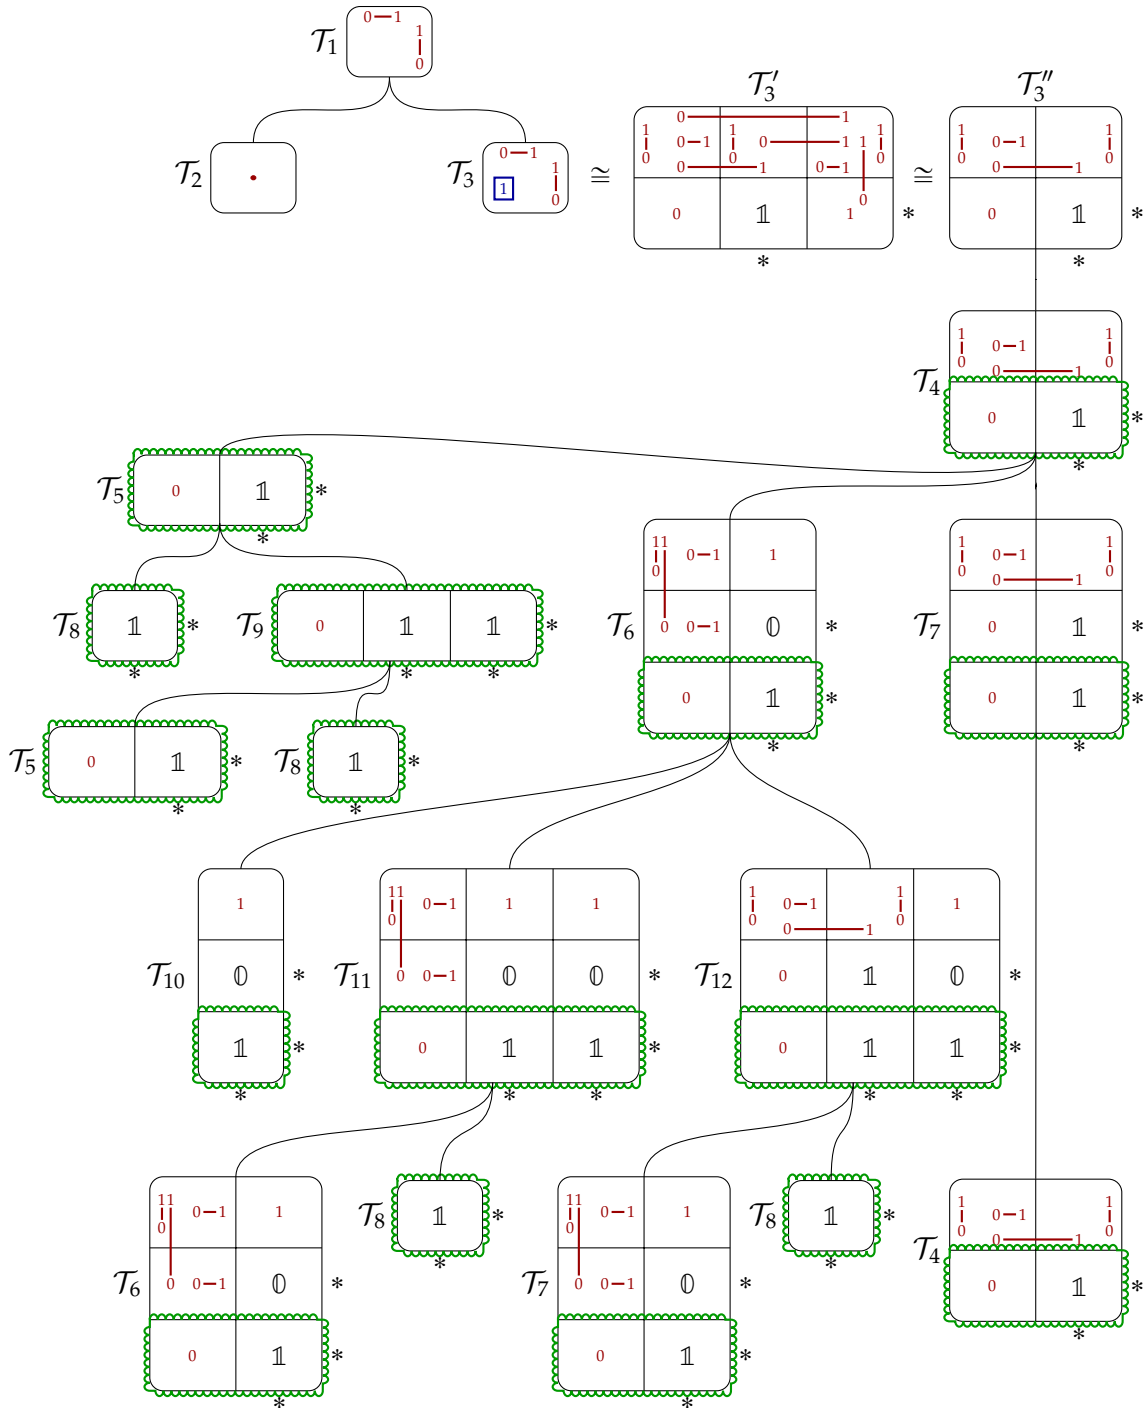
$\mathcal{T}_1$ 0—1 1 0

$\mathcal{T}_2$

$\mathcal{T}_3$ 0—1 1 1 0

$\cong$

$\mathcal{T}_3'$

0—1 1 0 0—1 1 0 0—1 1 1 0 0—1 0—1 1 0

0 $\mathbb{1}$ 1 *

*

$\cong$

$\mathcal{T}_3''$

1 0 0—1 1 0 0—1

0 $\mathbb{1}$ *

*

$\mathcal{T}_4$ 1 0 0—1 1 0 0—1

0 $\mathbb{1}$ *

*

$\mathcal{T}_5$ 0 $\mathbb{1}$ *

*

$\mathcal{T}_8$ $\mathbb{1}$ *

*

$\mathcal{T}_9$ 0 $\mathbb{1}$ $\mathbb{1}$ *

* *

$\mathcal{T}_5$ 0 $\mathbb{1}$ *

*

$\mathcal{T}_8$ $\mathbb{1}$ *

*

$\mathcal{T}_6$ 11 0 0—1 1

0 0—1 $\mathbb{0}$ *

0 $\mathbb{1}$ *

*

$\mathcal{T}_7$ 1 0 0—1 1 0 0—1

0 $\mathbb{1}$ *

0 $\mathbb{1}$ *

*

$\mathcal{T}_{10}$ 1

$\mathbb{0}$ *

$\mathbb{1}$ *

*

$\mathcal{T}_{11}$ 11 0 0—1 1 1

0 0—1 $\mathbb{0}$ $\mathbb{0}$ *

0 $\mathbb{1}$ $\mathbb{1}$ *

* *

$\mathcal{T}_{12}$ 1 0 0—1 1 0 0—1 1

0 $\mathbb{1}$ $\mathbb{0}$ *

0 $\mathbb{1}$ $\mathbb{1}$ *

* *

$\mathcal{T}_6$ 11 0 0—1 1

0 0—1 $\mathbb{0}$ *

0 $\mathbb{1}$ *

*

$\mathcal{T}_8$ $\mathbb{1}$ *

*

$\mathcal{T}_7$ 11 0 0—1 1

0 0—1 $\mathbb{0}$ *

0 $\mathbb{1}$ *

*

$\mathcal{T}_8$ $\mathbb{1}$ *

*

$\mathcal{T}_4$ 1 0 0—1 1 0 0—1

0 $\mathbb{1}$ *

*